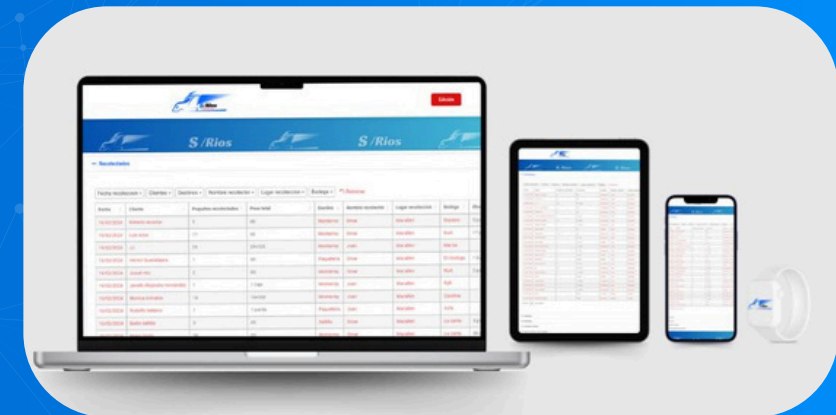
S/Rios

Salida

S/Rios S/Rios

← Recolecciones

Fecha recoleccion | Clientes | Destinos | Nombre recolector | Lugar recoleccion | Bodega | Remover

| Fecha | Cliente | Paquetes recolectados | Peso total | Destino | Nombre recolector | Lugar recolección | Bodega |
|---|---|---|---|---|---|---|---|
| 15/02/2024 | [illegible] | 5 | 60 | Monterrey | Omar | Aeropuerto | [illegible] |
| 15/02/2024 | Luis Soto | 17 | 60 | Monterrey | Omar | Aeropuerto | Rudi |
| 15/02/2024 | LL | 70 | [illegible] | Monterrey | Juan | Aeropuerto | Merida |
| 15/02/2024 | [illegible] | 1 | 60 | Monterrey | Omar | Aeropuerto | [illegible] |
| 15/02/2024 | Juvent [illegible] | 2 | 60 | Monterrey | Omar | Aeropuerto | Rudi |
| 15/02/2024 | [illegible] | 1 | 1 kgs | Monterrey | Juan | Aeropuerto | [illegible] |
| 15/02/2024 | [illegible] | 14 | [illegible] | Monterrey | Juan | Aeropuerto | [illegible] |
| 15/02/2024 | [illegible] | 1 | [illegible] | Monterrey | Juan | Aeropuerto | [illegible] |
| 15/02/2024 | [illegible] | 4 | 60 | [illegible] | Omar | Aeropuerto | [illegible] |